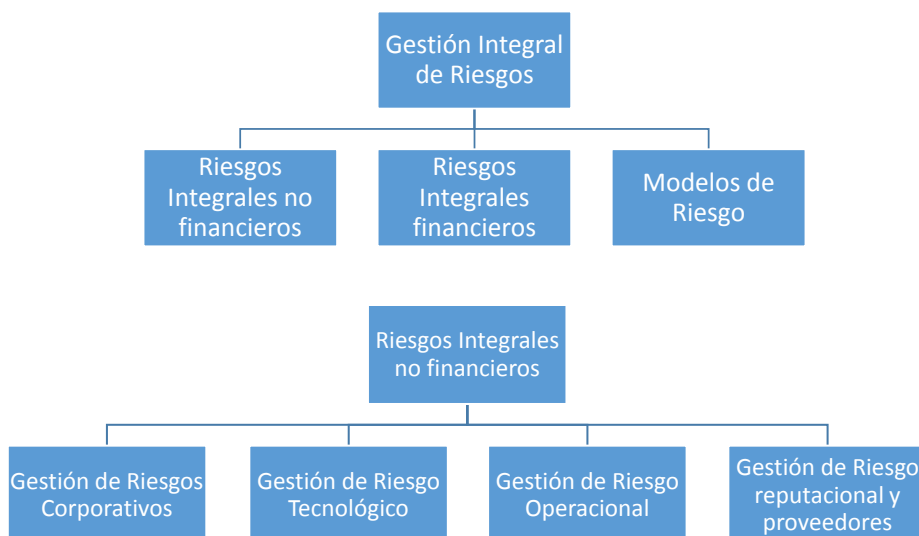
Gestión Integral de Riesgos

Riesgos Integrales no financieros

Riesgos Integrales financieros

Modelos de Riesgo

Riesgos Integrales no financieros

Gestión de Riesgos Corporativos

Gestión de Riesgo Tecnológico

Gestión de Riesgo Operacional

Gestión de Riesgo reputacional y proveedores